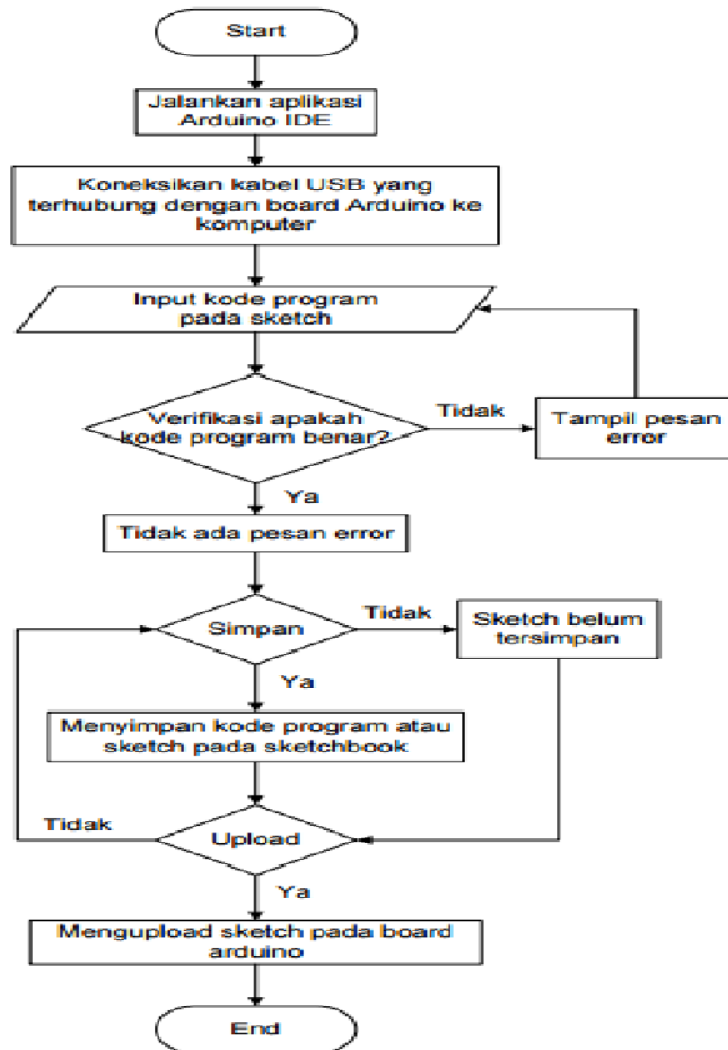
Start

Jalankan aplikasi Arduino IDE

Koneksikan kabel USB yang terhubung dengan board Arduino ke komputer

Input kode program pada sketch

Verifikasi apakah kode program benar?

Tidak

Tampil pesan error

Ya

Tidak ada pesan error

Simpan

Tidak

Sketch belum tersimpan

Ya

Menyimpan kode program atau sketch pada sketchbook

Tidak

Upload

Ya

Mengupload sketch pada board arduino

End